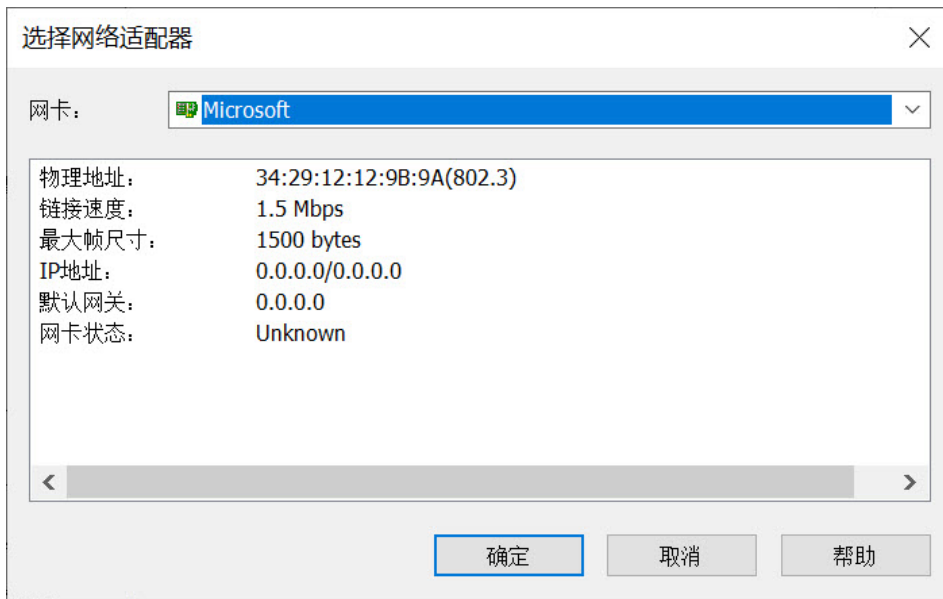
选择网络适配器

网卡： Microsoft

| | |
|---|---|
| 物理地址： | 34:29:12:12:9B:9A(802.3) |
| 链接速度： | 1.5 Mbps |
| 最大帧尺寸： | 1500 bytes |
| IP地址： | 0.0.0.0/0.0.0.0 |
| 默认网关： | 0.0.0.0 |
| 网卡状态： | Unknown |

确定 取消 帮助